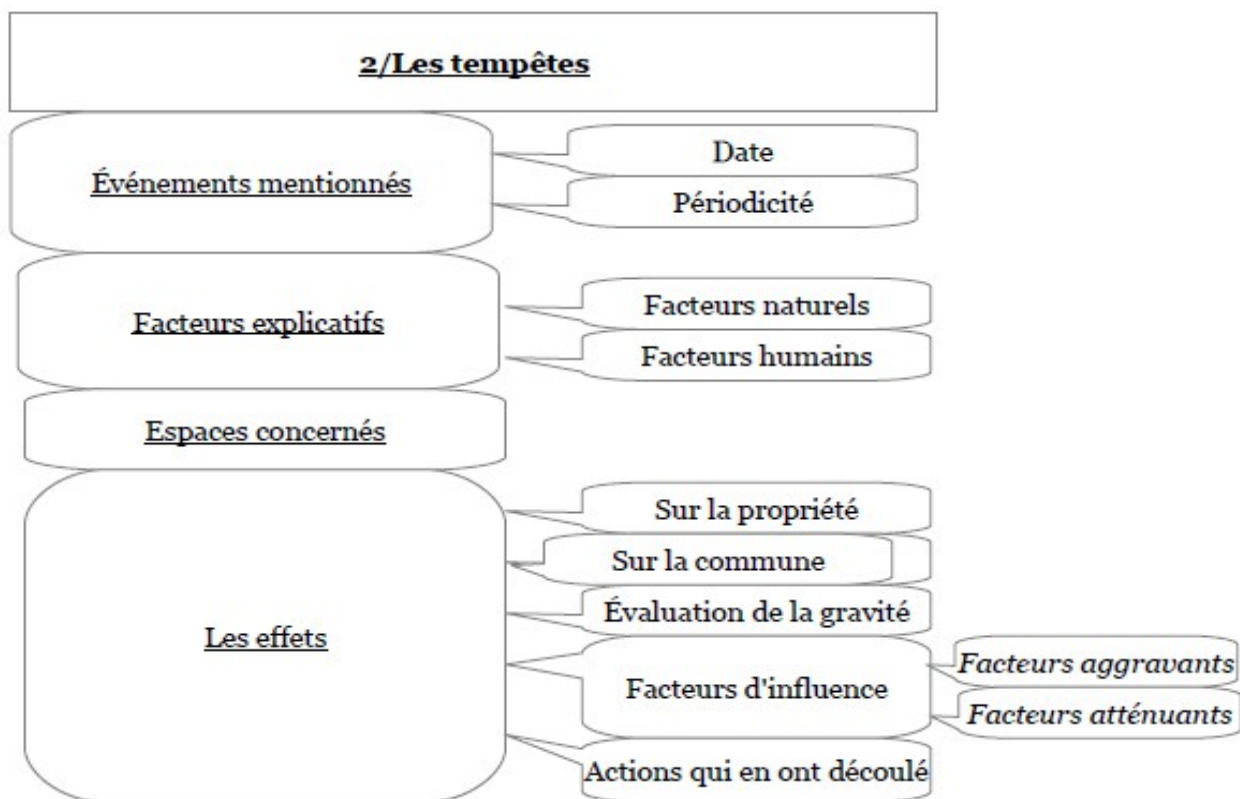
2/Les tempêtes

Événements mentionnés

Date

Périodicité

Facteurs explicatifs

Facteurs naturels

Facteurs humains

Espaces concernés

Les effets

Sur la propriété

Sur la commune

Évaluation de la gravité

Facteurs d'influence

Facteurs aggravants

Facteurs atténuants

Actions qui en ont découlé